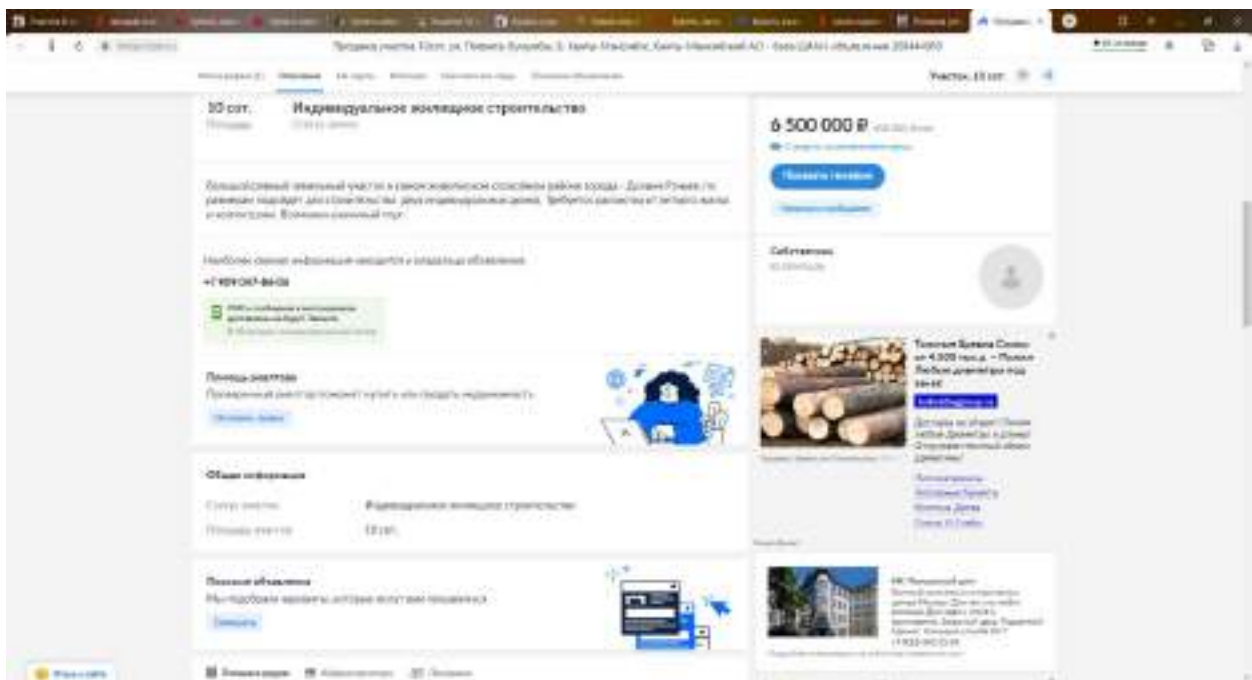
Продажа участка 10 сот. ул. Победы Вахрушева, Ханты-Мансийск, Ханты-Мансийский АО - база ЦИАН объявление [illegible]

Участок, 10 сот.

10 сот.
Площадь

Индивидуальное жилищное строительство
Статус земли

Большой ровный земельный участок в самом живописном спальном районе города - Долина Ручьев. По размерам подойдет для строительства двух индивидуальных домов. Требуется расчистка от лесного массива и котлована. Возможен разумный торг.

Наиболее свежая информация находится у владельца объявления
+7 909 047-86-06

Помощь риелтора
Проверенный риелтор поможет купить или продать недвижимость

Общая информация
Статус участка
Индивидуальное жилищное строительство
Площадь участка
10 сот.

Похожие объявления
Мы подберем варианты, которые могут вам понравиться
Смотреть

6 500 000 ₽

Показать телефон
Написать сообщение

Собственник

Толстый Брёвна Сосна от 4 500 тыс.р. – Пиломатериал
Любые диаметры под заказ

Доставка по области! Любые диаметры и длины! Ограниченный объем древесины!

ЖК
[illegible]